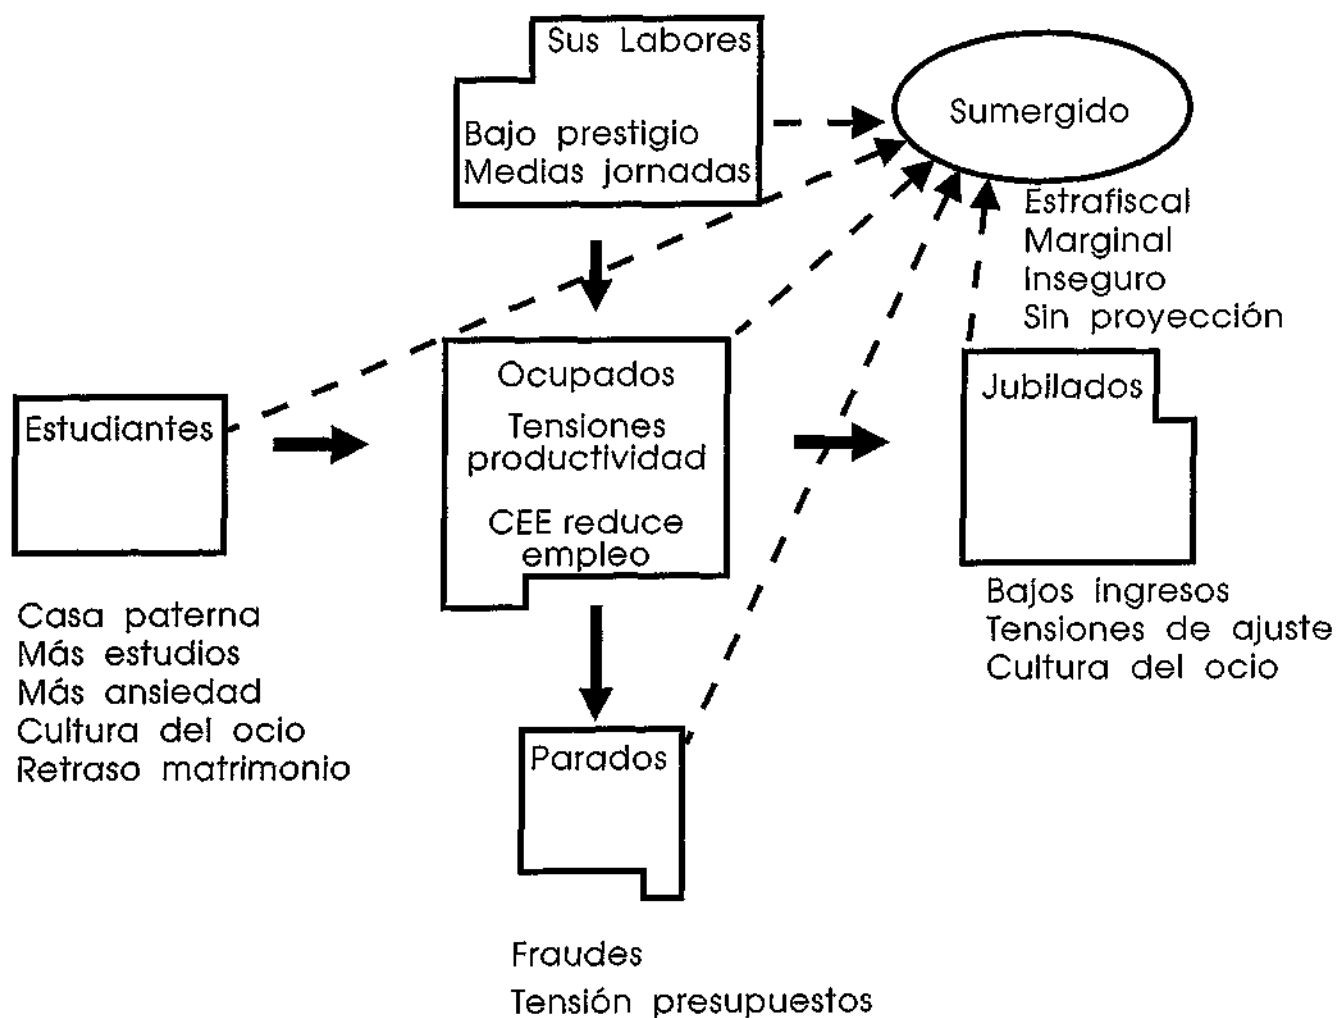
Sus Labores

Bajo prestigio
Medias jornadas

Sumergido

Estrafiscal
Marginal
Inseguro
Sin proyección

Estudiantes

Casa paterna
Más estudios
Más ansiedad
Cultura del ocio
Retraso matrimonio

Ocupados

Tensiones productividad

CEE reduce empleo

Jubilados

Bajos ingresos
Tensiones de ajuste
Cultura del ocio

Parados

Fraudes
Tensión presupuestos